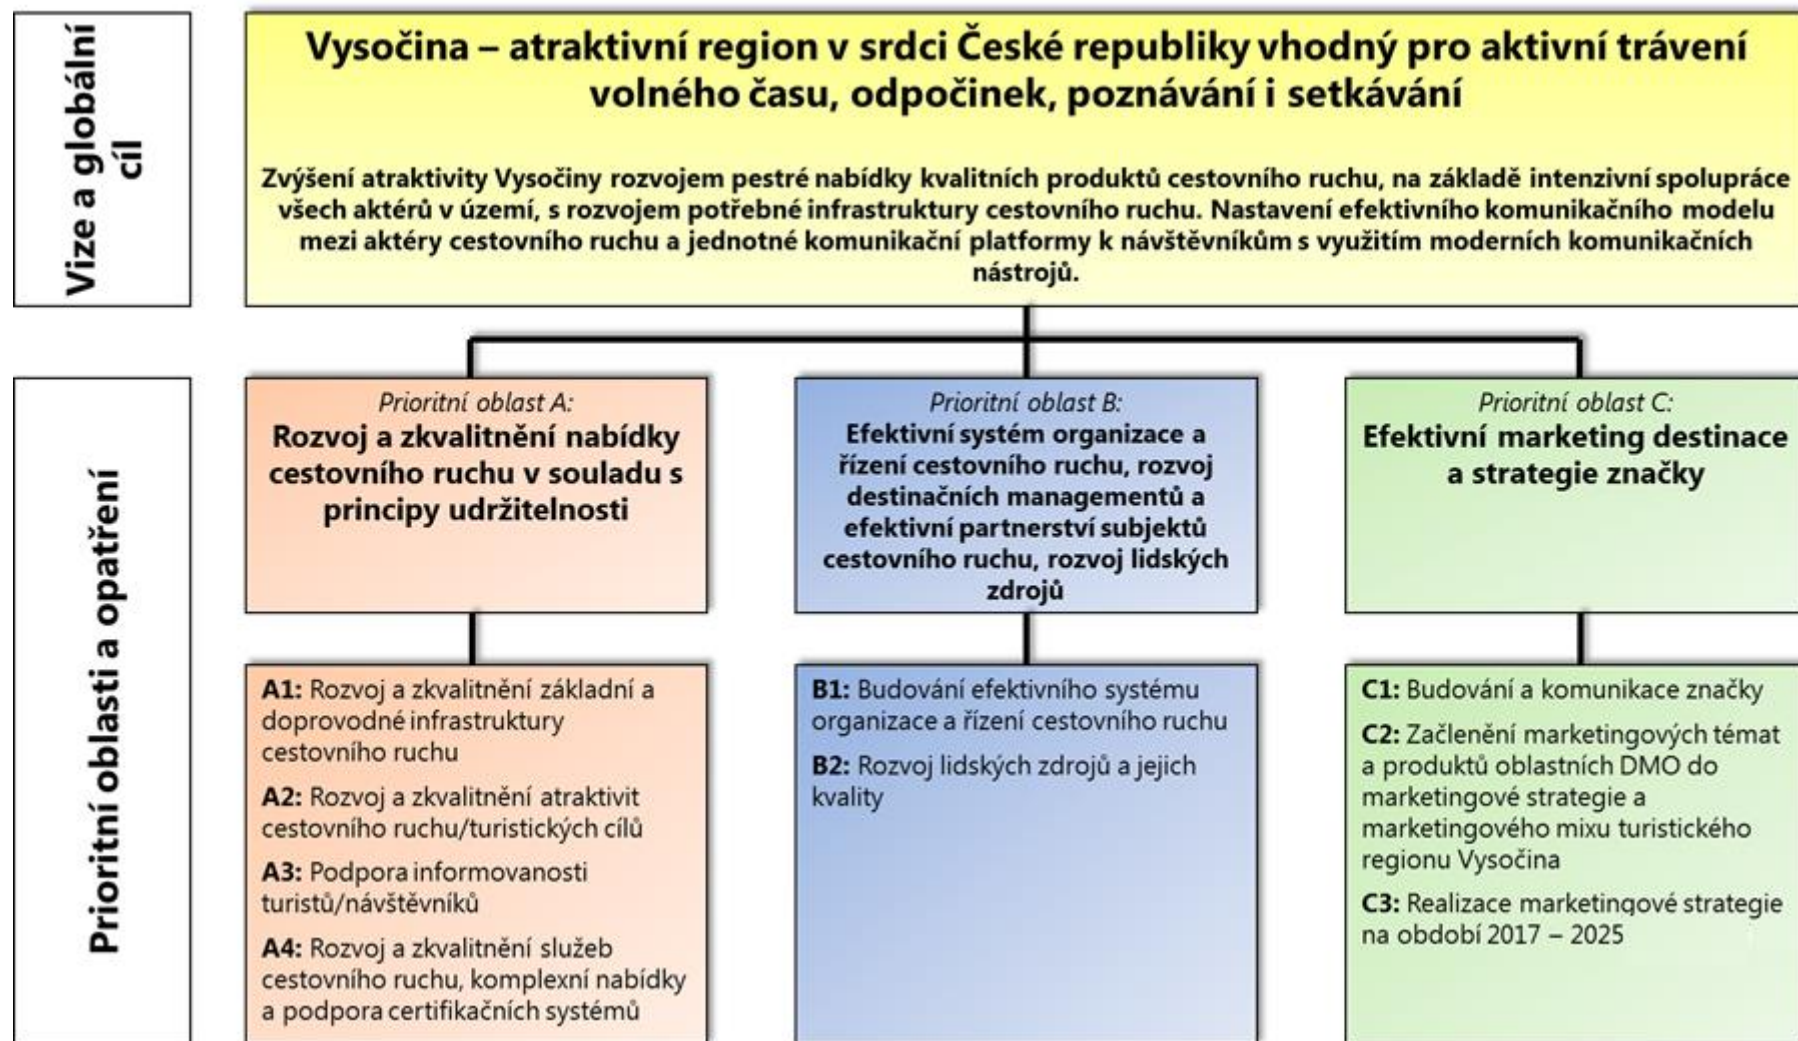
Vize a globální cíl

Vysočina – atraktivní region v srdci České republiky vhodný pro aktivní trávení volného času, odpočinek, poznávání i setkávání

Zvýšení atraktivity Vysočiny rozvojem pestré nabídky kvalitních produktů cestovního ruchu, na základě intenzivní spolupráce všech aktérů v území, s rozvojem potřebné infrastruktury cestovního ruchu. Nastavení efektivního komunikačního modelu mezi aktéry cestovního ruchu a jednotné komunikační platformy k návštěvníkům s využitím moderních komunikačních nástrojů.

Prioritní oblasti a opatření

Prioritní oblast A:
Rozvoj a zkvalitnění nabídky cestovního ruchu v souladu s principy udržitelnosti

Prioritní oblast B:
Efektivní systém organizace a řízení cestovního ruchu, rozvoj destinačních managementů a efektivní partnerství subjektů cestovního ruchu, rozvoj lidských zdrojů

Prioritní oblast C:
Efektivní marketing destinace a strategie značky

A1: Rozvoj a zkvalitnění základní a doprovodné infrastruktury cestovního ruchu

A2: Rozvoj a zkvalitnění atraktivit cestovního ruchu/turistických cílů

A3: Podpora informovanosti turistů/návštěvníků

A4: Rozvoj a zkvalitnění služeb cestovního ruchu, komplexní nabídky a podpora certifikačních systémů

B1: Budování efektivního systému organizace a řízení cestovního ruchu

B2: Rozvoj lidských zdrojů a jejich kvality

C1: Budování a komunikace značky

C2: Začlenění marketingových témat a produktů oblastních DMO do marketingové strategie a marketingového mixu turistického regionu Vysočina

C3: Realizace marketingové strategie na období 2017 – 2025